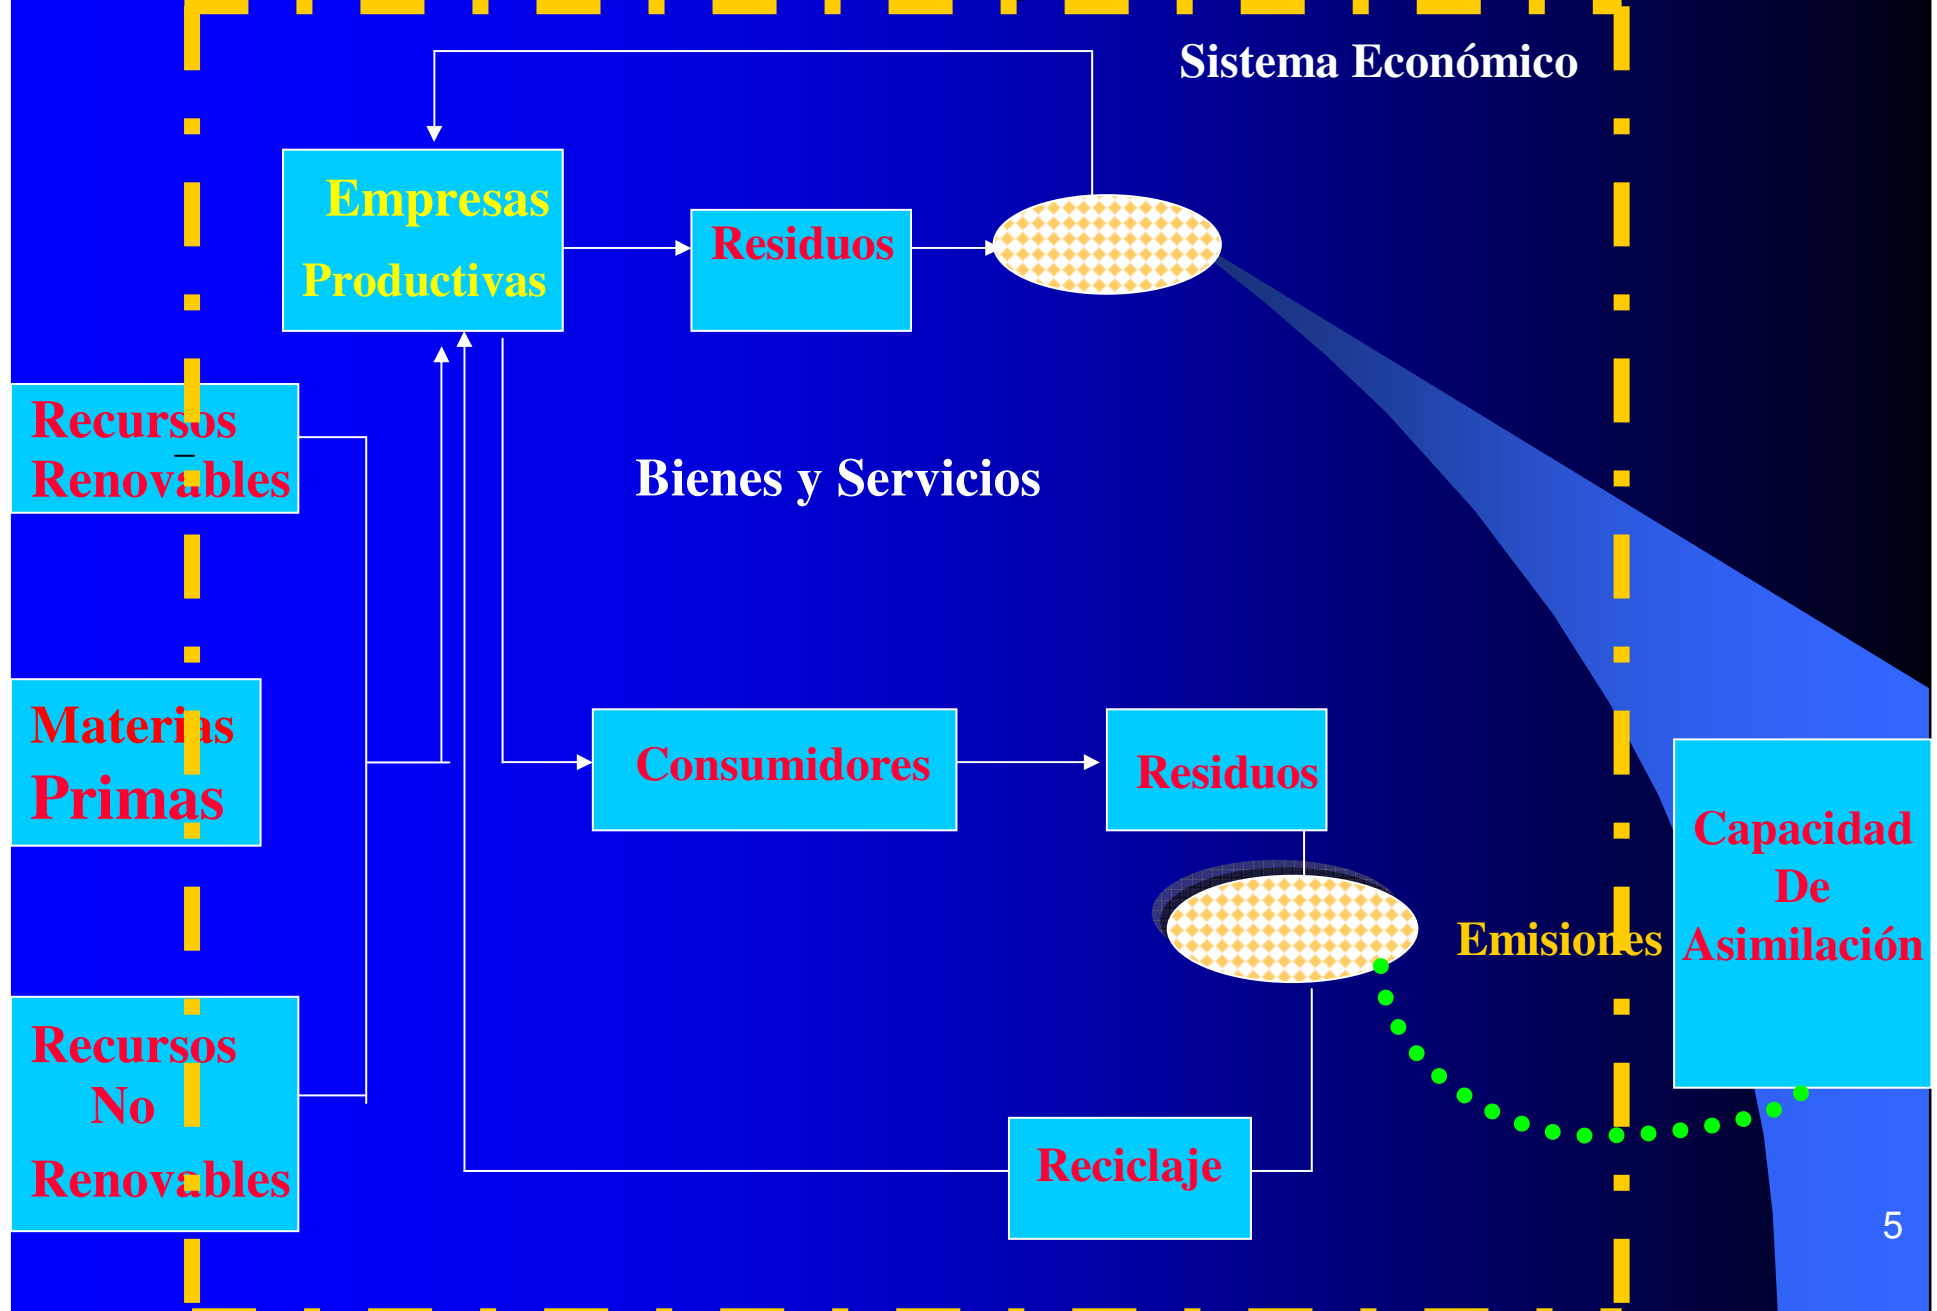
Sistema Económico

Empresas Productivas

Residuos

Recursos Renovables

Bienes y Servicios

Materias Primas

Consumidores

Residuos

Capacidad De Asimilación

Emisiones

Recursos No Renovables

Reciclaje

5